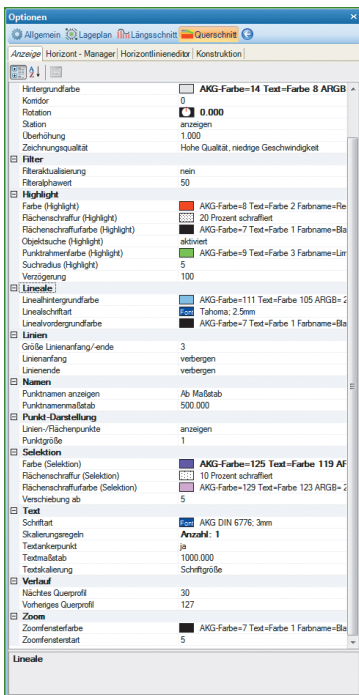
Optionen

Allgemein | Lageplan | Längsschnitt | Querschnitt

Anzeige | Horizont - Manager | Horizontlinieneditor | Konstruktion

| | |
|---|---|
| Hintergrundfarbe | AKG-Farbe=14 Text=Farbe 8 ARGB |
| Korridor | 0 |
| Rotation | 0.000 |
| Station | anzeigen |
| Überhöhung | 1.000 |
| Zeichnungsqualität | Hohe Qualität, niedrige Geschwindigkeit |
| **Filter** | |
| Filteraktualisierung | nein |
| Filteralphawert | 50 |
| **Highlight** | |
| Farbe (Highlight) | AKG-Farbe=8 Text=Farbe 2 Farbname=Re |
| Flächenschraffur (Highlight) | 20 Prozent schraffiert |
| Flächenschraffurfarbe (Highlight) | AKG-Farbe=7 Text=Farbe 1 Farbname=Bla |
| Objektsuche (Highlight) | aktiviert |
| Punktrahmenfarbe (Highlight) | AKG-Farbe=9 Text=Farbe 3 Farbname=Lim |
| Suchradius (Highlight) | 5 |
| Verzögerung | 100 |
| **Lineale** | |
| Linealhintergrundfarbe | AKG-Farbe=111 Text=Farbe 105 ARGB= 2 |
| Linealschriftart | Font Tahoma; 2.5mm |
| Linealvordergrundfarbe | AKG-Farbe=7 Text=Farbe 1 Farbname=Bla |
| **Linien** | |
| Größe Linienanfang/-ende | 3 |
| Linienanfang | verbergen |
| Linienende | verbergen |
| **Namen** | |
| Punktnamen anzeigen | Ab Maßstab |
| Punktnamenmaßstab | 500.000 |
| **Punkt-Darstellung** | |
| Linien-/Flächenpunkte | anzeigen |
| Punktgröße | 1 |
| **Selektion** | |
| Farbe (Selektion) | AKG-Farbe=125 Text=Farbe 119 AF |
| Flächenschraffur (Selektion) | 10 Prozent schraffiert |
| Flächenschraffurfarbe (Selektion) | AKG-Farbe=129 Text=Farbe 123 ARGB= 2 |
| Verschiebung ab | 5 |
| **Text** | |
| Schriftart | Font AKG DIN 6776; 3mm |
| Skalierungsregeln | **Anzahl: 1** |
| Textankerpunkt | ja |
| Textmaßstab | 1000.000 |
| Textskalierung | Schriftgröße |
| **Verlauf** | |
| Nächtes Querprofil | 30 |
| Vorheriges Querprofil | 127 |
| **Zoom** | |
| Zoomfensterfarbe | AKG-Farbe=7 Text=Farbe 1 Farbname=Bla |
| Zoomfensterstart | 5 |

Lineale